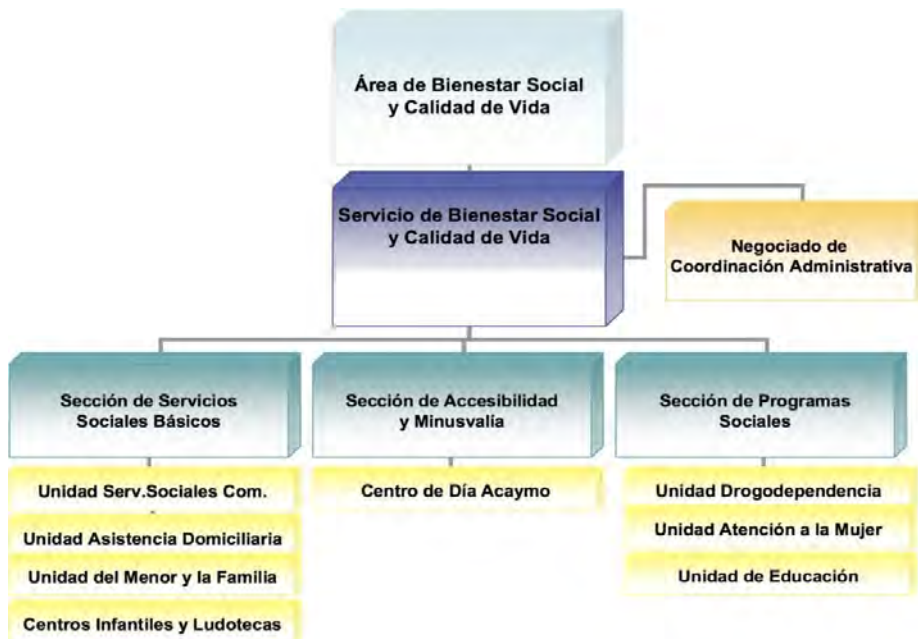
Área de Bienestar Social y Calidad de Vida

Servicio de Bienestar Social y Calidad de Vida

Negociado de Coordinación Administrativa

Sección de Servicios Sociales Básicos

Unidad Serv.Sociales Com.

Unidad Asistencia Domiciliaria

Unidad del Menor y la Familia

Centros Infantiles y Ludotecas

Sección de Accesibilidad y Minusvalía

Centro de Día Acaymo

Sección de Programas Sociales

Unidad Drogodependencia

Unidad Atención a la Mujer

Unidad de Educación